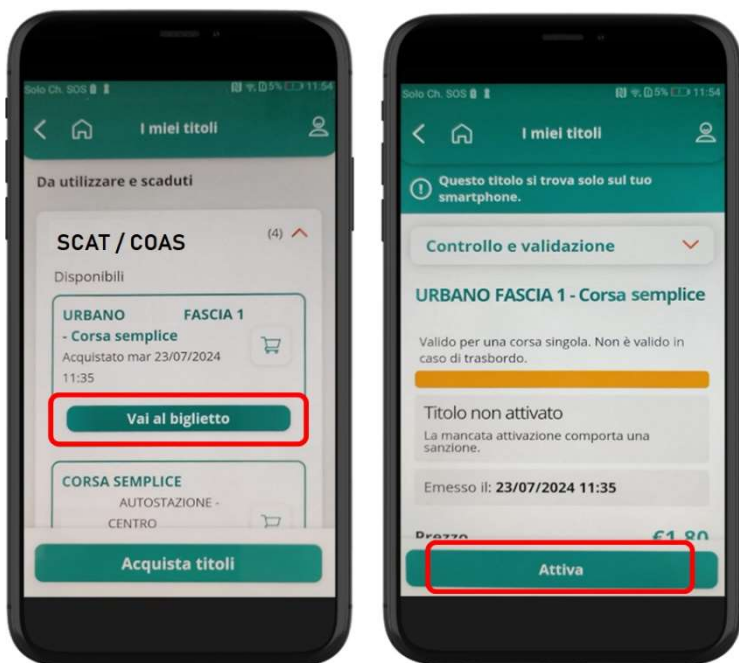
Solo Ch. SOS 11:54

I miei titoli

Da utilizzare e scaduti

SCAT / COAS

(4)

Disponibili

URBANO FASCIA 1 - Corsa semplice

Acquistato mar 23/07/2024 11:35

Vai al biglietto

CORSA SEMPLICE

AUTOSTAZIONE - CENTRO

Acquista titoli

Solo Ch. SOS 11:54

I miei titoli

Questo titolo si trova solo sul tuo smartphone.

Controllo e validazione

URBANO FASCIA 1 - Corsa semplice

Valido per una corsa singola. Non è valido in caso di trasbordo.

Titolo non attivato

La mancata attivazione comporta una sanzione.

Emesso il: 23/07/2024 11:35

Prezzo €1,80

Attiva